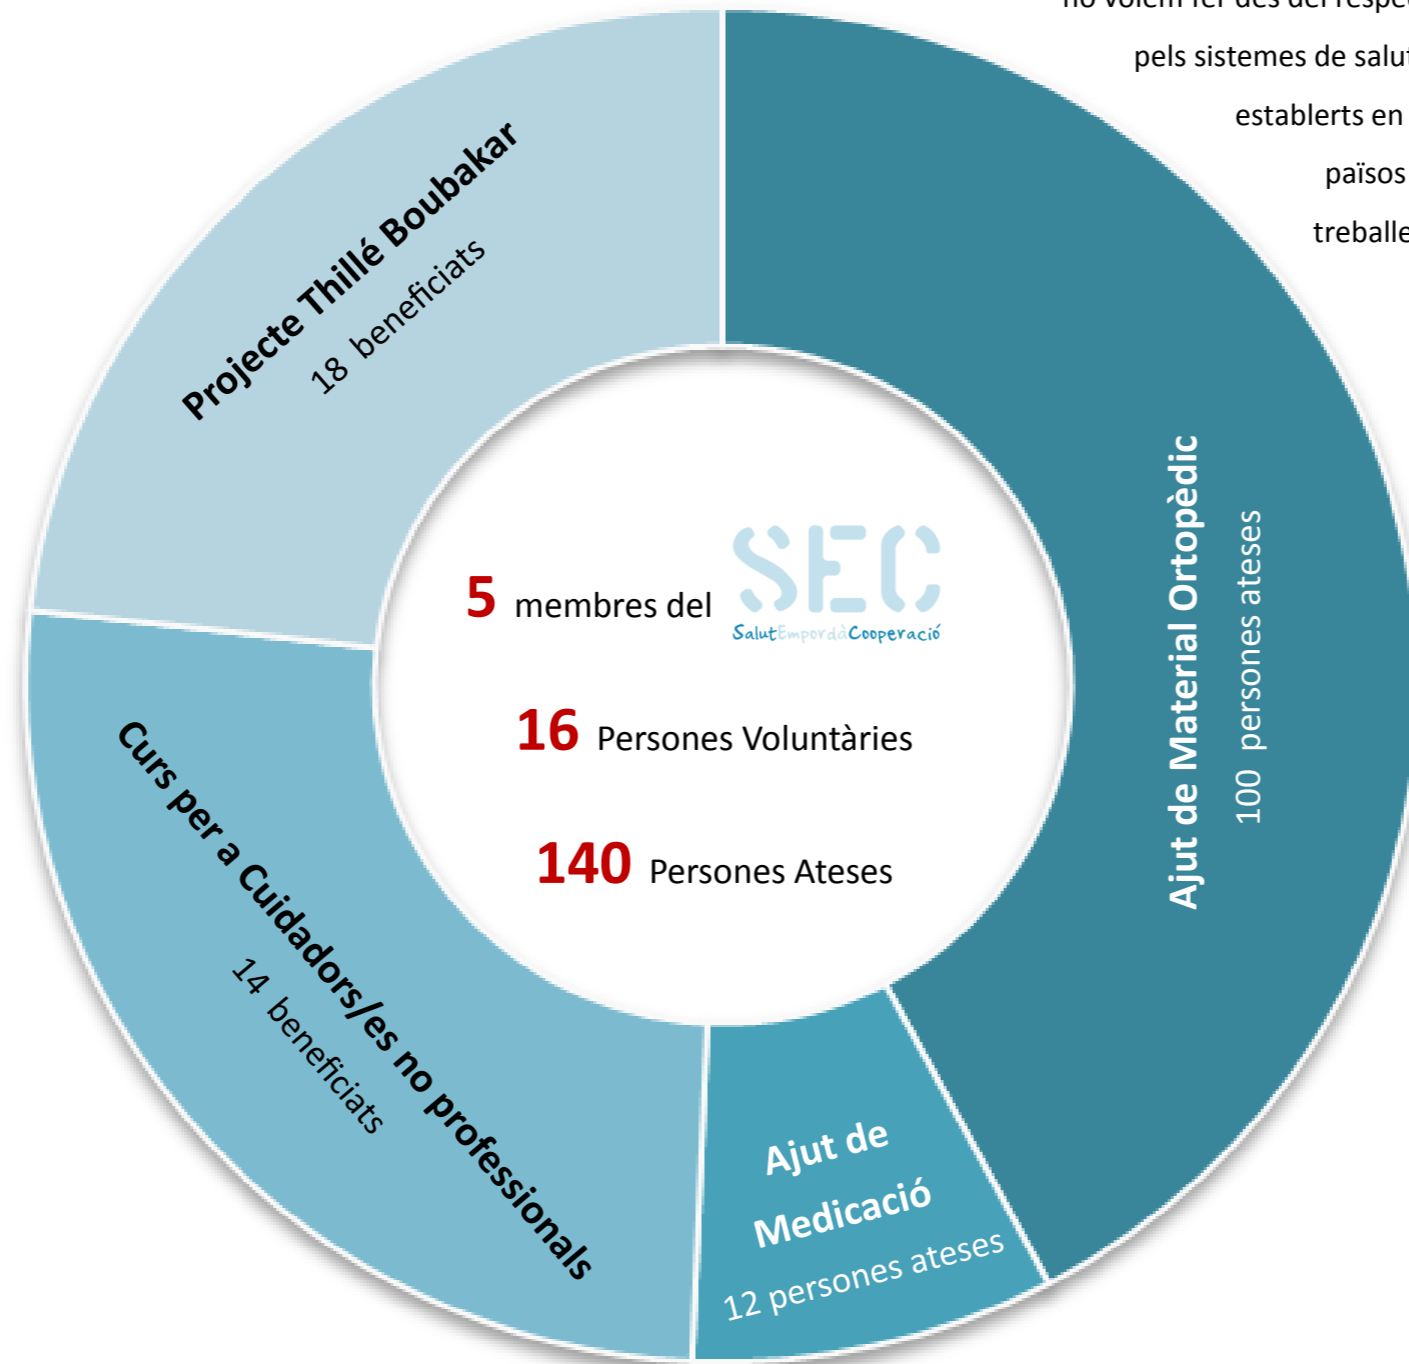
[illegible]

pels sistemes de salu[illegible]

establerts en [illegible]

països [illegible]

treballe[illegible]

Projecte Thillé Boubakar
18 beneficiats

Ajut de Material Ortopèdic
100 persones ateses

5 membres del SEC SalutEmpordàCooperació

16 Persones Voluntàries

140 Persones Ateses

Curs per a Cuidadors/es no professionals
14 beneficiats

Ajut de Medicació
12 persones ateses